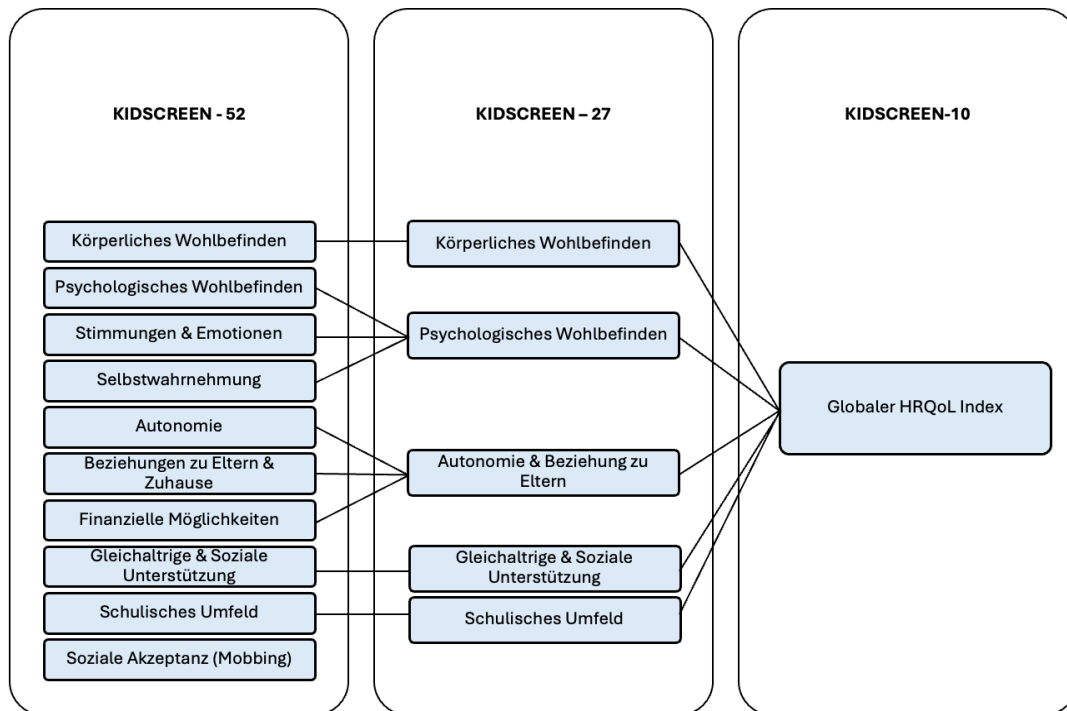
KIDSCREEN - 52

Körperliches Wohlbefinden

Psychologisches Wohlbefinden

Stimmungen & Emotionen

Selbstwahrnehmung

Autonomie

Beziehungen zu Eltern & Zuhause

Finanzielle Möglichkeiten

Gleichaltrige & Soziale Unterstützung

Schulisches Umfeld

Soziale Akzeptanz (Mobbing)

KIDSCREEN – 27

Körperliches Wohlbefinden

Psychologisches Wohlbefinden

Autonomie & Beziehung zu Eltern

Gleichaltrige & Soziale Unterstützung

Schulisches Umfeld

KIDSCREEN-10

Globaler HRQoL Index